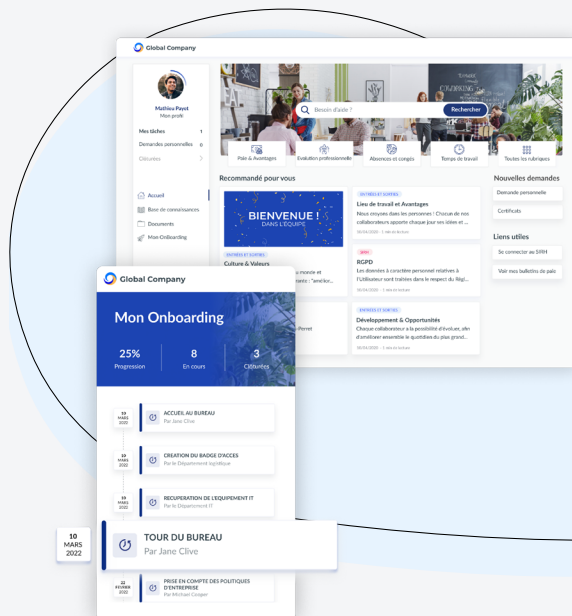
Global Company

Mathieu Payet
Mon profil

Mes tâches 1
Demandes personnelles 0
Clôturées

Accueil
Base de connaissances
Documents
Mon Onboarding

Besoin d'aide ?
Rechercher

Paie & Avantages
Évaluation professionnelle
Absences et congés
Temps de travail
Toutes les rubriques

Recommandé pour vous

BIENVENUE !
DANS L'ÉQUIPE

ENTRÉES ET SORTIES
Lieu de travail et Avantages
Nous envoyons dans les personnes ! Chacun de nos collaborateurs apporte chaque jour ses idées et ...

ENTRÉES ET SORTIES
Culture & Valeurs
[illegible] monde et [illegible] "amélior...

RGPD
RGPD
Les données à caractère personnel relatives à l'Utilisateur sont traitées dans le respect du Régl...

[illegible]-Perret

ENTRÉES ET SORTIES
Développement & Opportunités
Chaque collaborateur a la possibilité d'évoluer, afin d'améliorer ensemble le quotidien du plus grand...

Nouvelles demandes
Demande personnelle
Certificats

Liens utiles
Se connecter au SIRH
Voir mes bulletins de paie

Global Company

Mon Onboarding

25%
Progression

8
En cours

3
Clôturées

19
MARS
2020
ACCUEIL AU BUREAU
Par Jane Clive

19
MARS
2020
CREATION DU BADGE D'ACCES
Par le Département logistique

19
MARS
2020
RECUPERATION DE L'EQUIPEMENT IT
Par le Département IT

10
MARS
2022
TOUR DU BUREAU
Par Jane Clive

22
FEVRIER
2020
PRISE EN COMPTE DES POLITIQUES D'ENTREPRISE
Par Michael Cooper